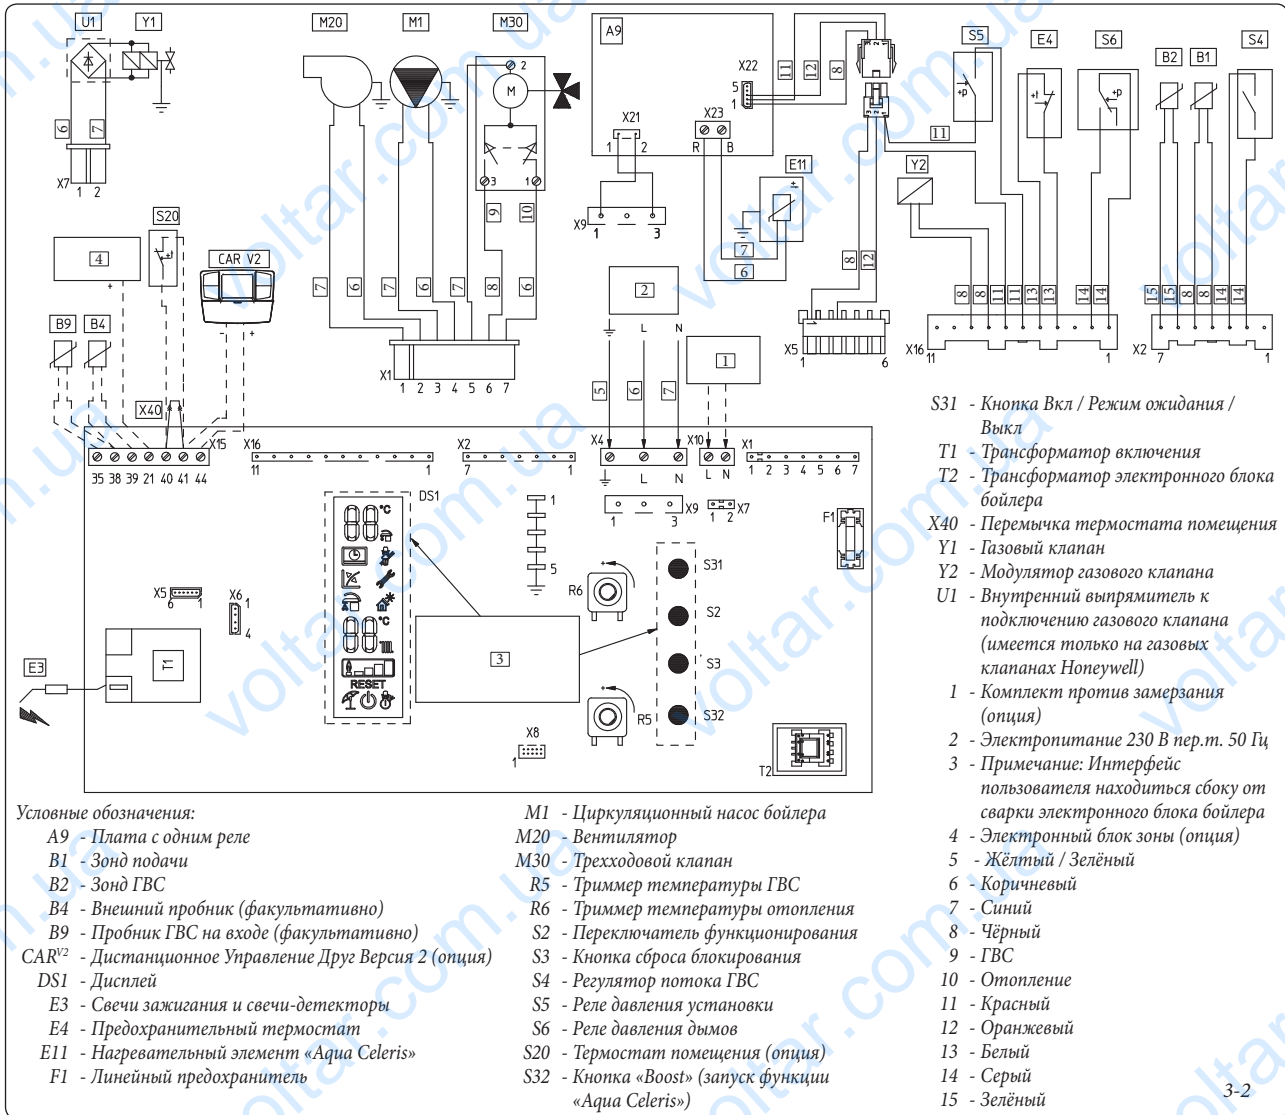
U1 Y1 M20 M1 M30 A9 S5 E4 S6 B2 B1 S4

6 7 X7 1 2

2 M 3 1

X22 5 1 11 12 8

X21 1 2 X23 R B

E11

11

Y2

9 10

X9 1 3

S20

4

CAR V2

7 6 7 6 7 8 6

7 6

8 12

8 8 11 11 13 13 14 14

15 15 8 8 14 14

2

L N

X5 1 6

X16 11 1

X2 7 1

B9 B4

X1 1 2 3 4 5 6 7

1

5 6 7

X40

X15

35 38 39 21 40 41 44

X16 11 1

X2 7 1

X4 L N

X10 L N

X1 1 2 3 4 5 6 7

DS1

°C

°C

RESET

X9 1 3

X7 1 2

1

5

F1

R6

S31

S2

S3

S32

R5

X5 6 1

X6 1 4

3

T1

E3

X8 1

T2

S31 - Кнопка Вкл / Режим ожидания / Выкл
T1 - Трансформатор включения
T2 - Трансформатор электронного блока бойлера
X40 - Перемычка термостата помещения
Y1 - Газовый клапан
Y2 - Модулятор газового клапана
U1 - Внутренний выпрямитель к подключению газового клапана (имеется только на газовых клапанах Honeywell)
1 - Комплект против замерзания (опция)
2 - Электропитание 230 В пер.т. 50 Гц
3 - Примечание: Интерфейс пользователя находиться сбоку от сварки электронного блока бойлера
4 - Электронный блок зоны (опция)
5 - Жёлтый / Зелёный
6 - Коричневый
7 - Синий
8 - Чёрный
9 - ГВС
10 - Отопление
11 - Красный
12 - Оранжевый
13 - Белый
14 - Серый
15 - Зелёный

Условные обозначения:
A9 - Плата с одним реле
B1 - Зонд подачи
B2 - Зонд ГВС
B4 - Внешний пробник (факультативно)
B9 - Пробник ГВС на входе (факультативно)
CAR$^{V2}$ - Дистанционное Управление Друг Версия 2 (опция)
DS1 - Дисплей
E3 - Свечи зажигания и свечи-детекторы
E4 - Предохранительный термостат
E11 - Нагревательный элемент «Aqua Celeris»
F1 - Линейный предохранитель

M1 - Циркуляционный насос бойлера
M20 - Вентилятор
M30 - Трехходовой клапан
R5 - Триммер температуры ГВС
R6 - Триммер температуры отопления
S2 - Переключатель функционирования
S3 - Кнопка сброса блокирования
S4 - Регулятор потока ГВС
S5 - Реле давления установки
S6 - Реле давления дымов
S20 - Термостат помещения (опция)
S32 - Кнопка «Boost» (запуск функции «Aqua Celeris»)

3-2